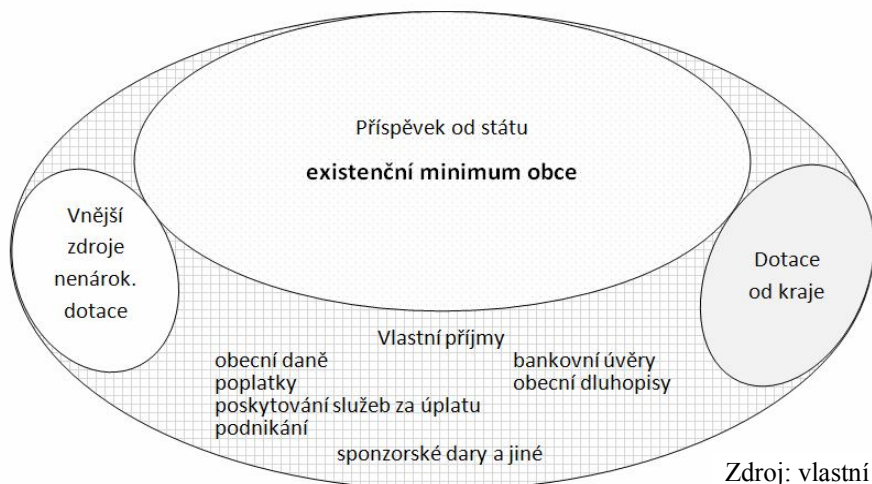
Příspěvek od státu

**existenční minimum obce**

Vnější zdroje nenárok. dotace

Dotace od kraje

Vlastní příjmy

obecní daně
poplatky
poskytování služeb za úplatu
podnikání

bankovní úvěry
obecní dluhopisy

sponzorské dary a jiné

Zdroj: vlastní